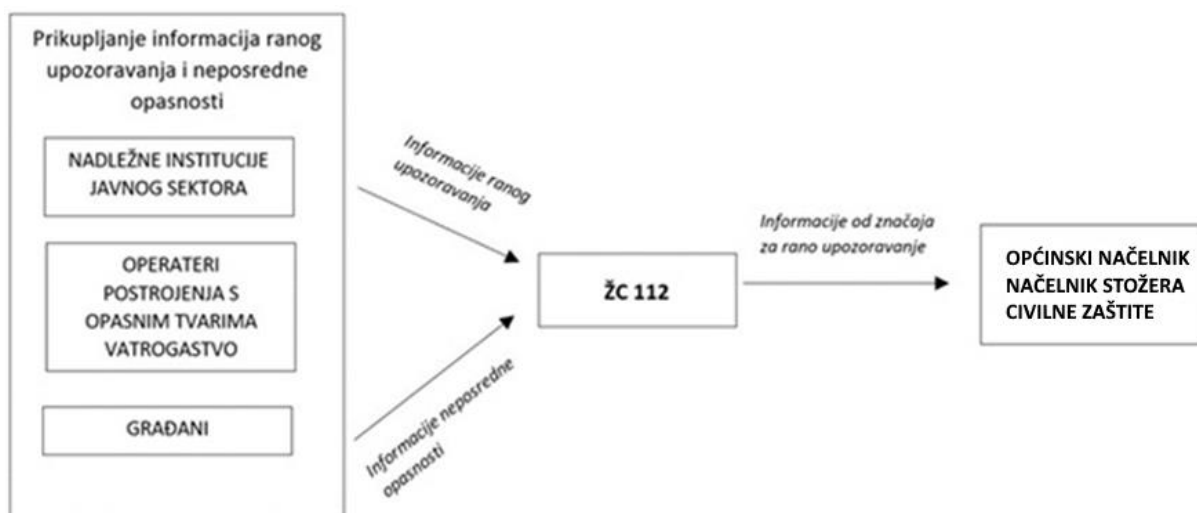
Prikupljanje informacija ranog upozoravanja i neposredne opasnosti

NADLEŽNE INSTITUCIJE JAVNOG SEKTORA

OPERATERI POSTROJENJA S OPASNIM TVARIMA VATROGASTVO

GRAĐANI

Informacije ranog upozoravanja

Informacije neposredne opasnosti

ŽC 112

Informacije od značaja za rano upozoravanje

OPĆINSKI NAČELNIK NAČELNIK STOŽERA CIVILNE ZAŠTITE